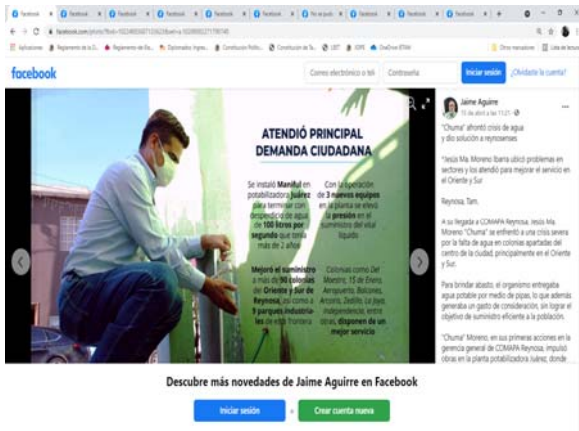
facebook

Correo electrónico o teléfono

Contraseña

Iniciar sesión

¿Olvidaste la cuenta?

ATENDIÓ PRINCIPAL DEMANDA CIUDADANA

Se instaló Manifull en potabilizadora Juárez para terminar con desperdicio de agua de 100 litros por segundo que tenía más de 2 años

Con la operación de 3 nuevos equipos en la planta se elevó la presión en el suministro del vital líquido

Mejoró el suministro a más de 90 colonias del Oriente y Sur de Reynosa, así como a 9 parques industriales de esta frontera

Colonias como Del Maestro, 15 de Enero, Aeropuerto, Balcones, Arcoiris, Zedillo, La Joya, Independencia, entre otras, disponen de un mejor servicio

Jaime Aguirre
15 de abril a las 11:21 ·

"Chuma" afrontó crisis de agua y dio solución a reynosenses

*Jesús Ma. Moreno Ibarra ubicó problemas en sectores y los atendió para mejorar el servicio en el Oriente y Sur

Reynosa, Tam.

A su llegada a COMAPA Reynosa, Jesús Ma. Moreno "Chuma" se enfrentó a una crisis severa por la falta de agua en colonias apartadas del centro de la ciudad, principalmente en el Oriente y Sur.

Para brindar abasto, el organismo entregaba agua potable por medio de pipas, lo que además generaba un gasto de consideración, sin lograr el objetivo de suministro eficiente a la población.

"Chuma" Moreno, en sus primeras acciones en la gerencia general de COMAPA Reynosa, impulsó obras en la planta potabilizadora Juárez, donde

Descubre más novedades de Jaime Aguirre en Facebook

Iniciar sesión

o

Crear cuenta nueva